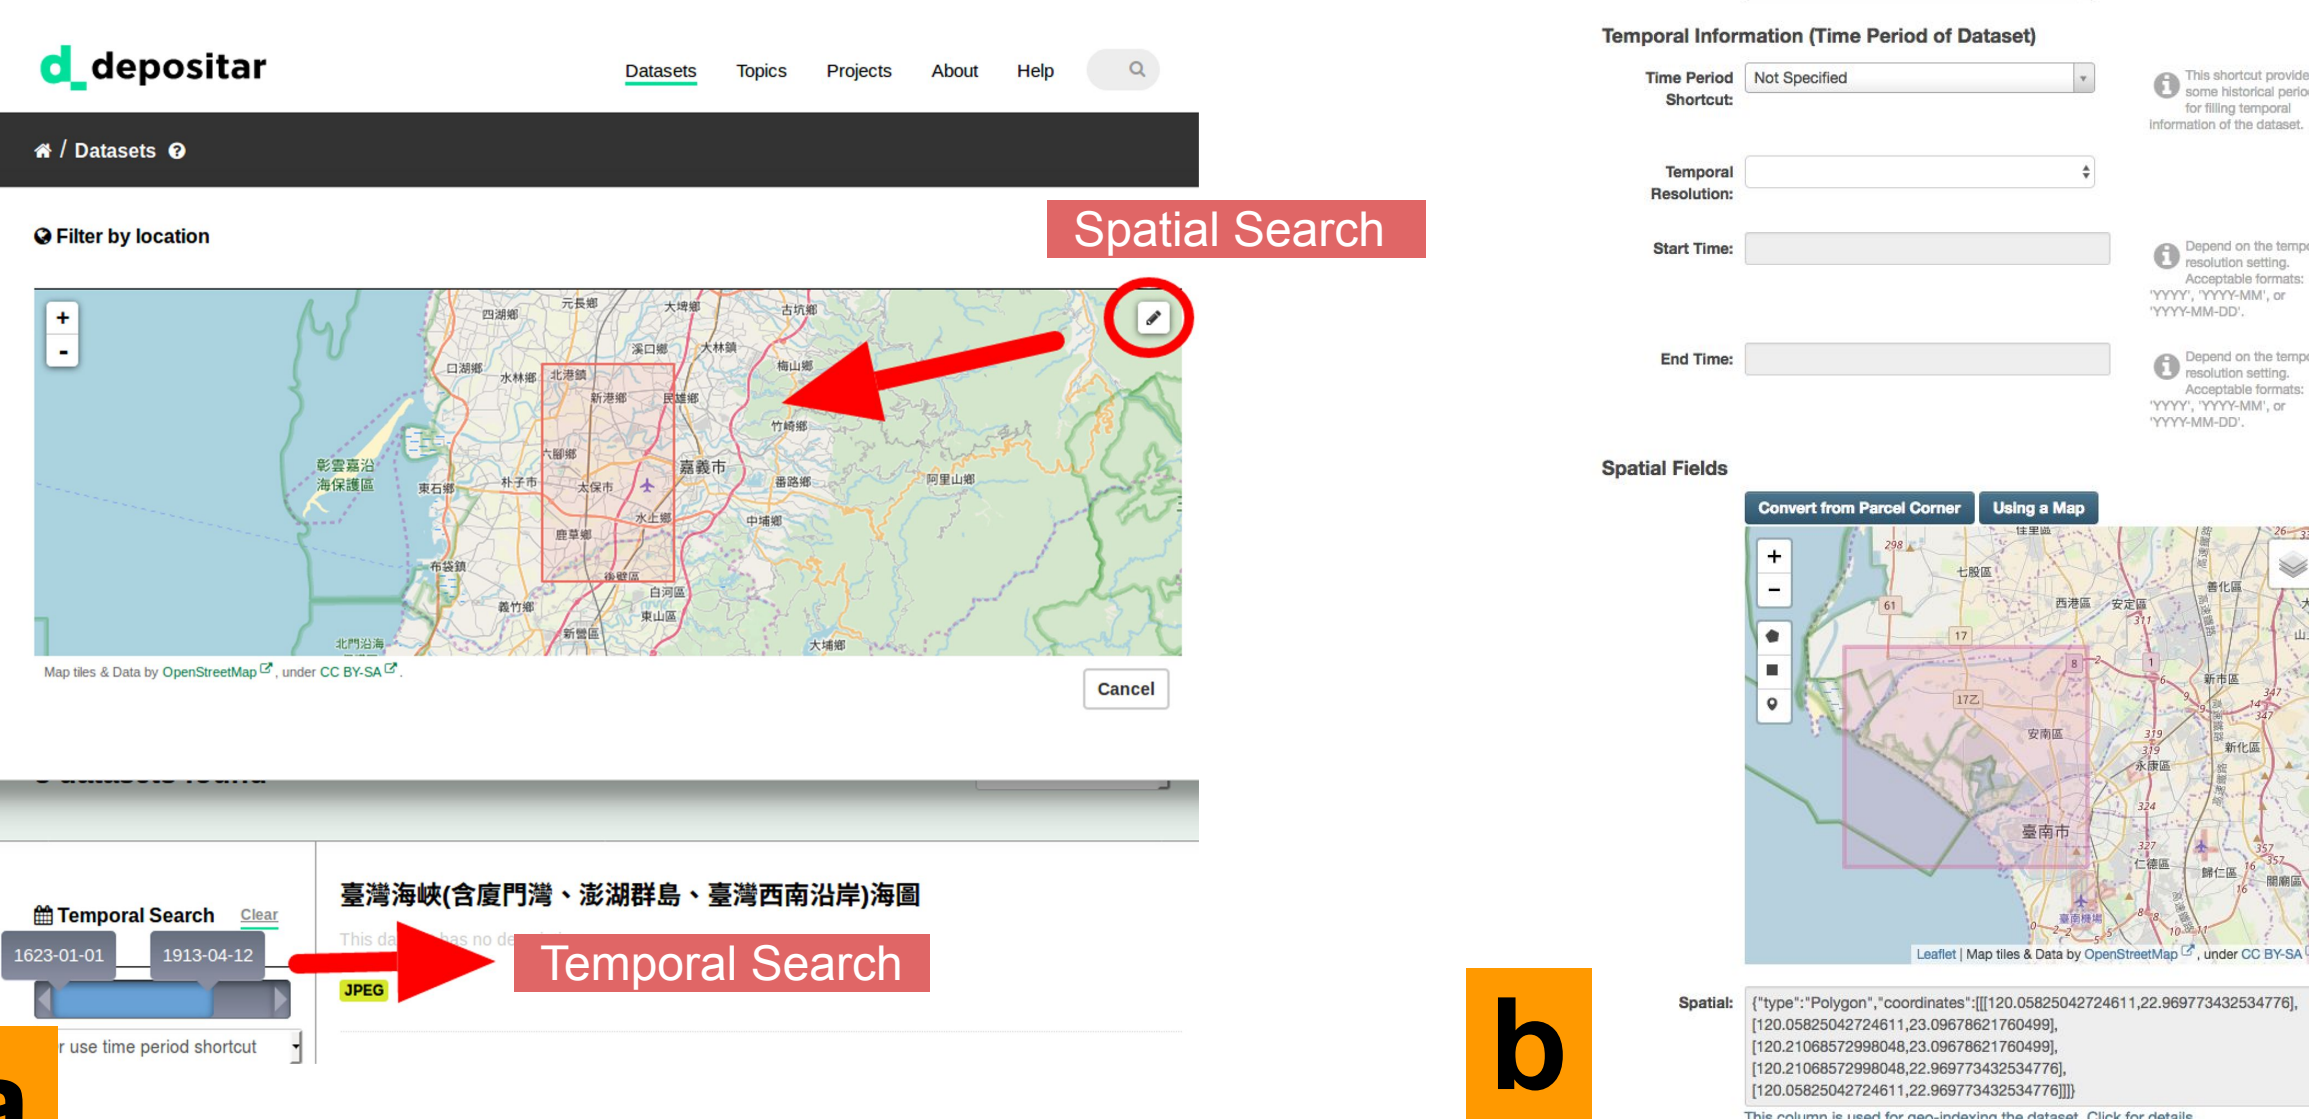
depositar

Datasets Topics Projects About Help

/ Datasets

Filter by location

Spatial Search

+
-

四湖鄉 元長鄉 大埤鄉 古坑鄉 溪口鄉 大林鎮 口湖鄉 水林鄉 北港鎮 梅山鄉 新港鄉 民雄鄉 竹崎鄉 彰雲嘉沿海保護區 六腳鄉 嘉義市 東石鄉 朴子市 太保市 番路鄉 阿里山鄉 水上鄉 中埔鄉 鹿草鄉 布袋鎮 後壁區 白河區 義竹鄉 東山區 北門沿海 新營區 大埔鄉

Map tiles & Data by OpenStreetMap, under CC BY-SA.

Cancel

Temporal Search Clear

1623-01-01 1913-04-12

r use time period shortcut

臺灣海峽(含廈門灣、澎湖群島、臺灣西南沿岸)海圖

This da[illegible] has no de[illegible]

JPEG

Temporal Search

a

Temporal Information (Time Period of Dataset)

Time Period Shortcut: Not Specified

This shortcut provide some historical perio for filling temporal information of the dataset.

Temporal Resolution:

Start Time:

Depend on the tempo resolution setting. Acceptable formats: 'YYYY', 'YYYY-MM', or 'YYYY-MM-DD'.

End Time:

Depend on the tempo resolution setting. Acceptable formats: 'YYYY', 'YYYY-MM', or 'YYYY-MM-DD'.

Spatial Fields

Convert from Parcel Corner Using a Map

+
−

七股區 西港區 安定區 善化區 新市區 安南區 新化區 永康區 臺南市 仁德區 歸仁區 關廟區

Leaflet | Map tiles & Data by OpenStreetMap, under CC BY-SA

b

Spatial: {"type":"Polygon","coordinates":[[[120.05825042724611,22.969773432534776], [120.05825042724611,23.09678621760499], [120.21068572998048,23.09678621760499], [120.21068572998048,22.969773432534776], [120.05825042724611,22.969773432534776]]]}

This column is used for geo-indexing the dataset. Click for details